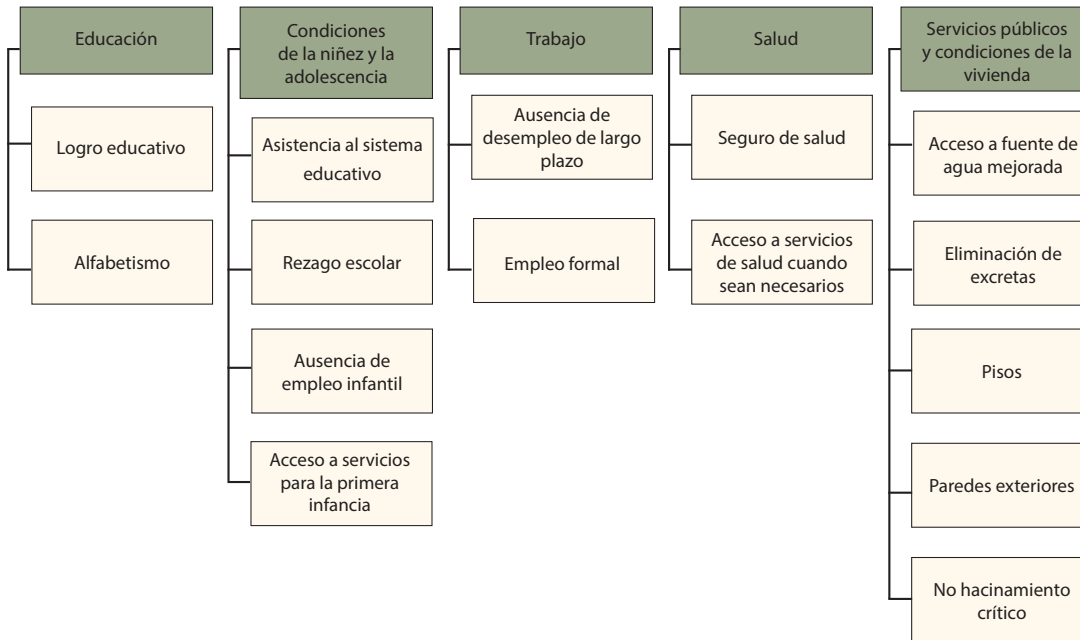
Educación

Logro educativo

Alfabetismo

Condiciones de la niñez y la adolescencia

Asistencia al sistema educativo

Rezago escolar

Ausencia de empleo infantil

Acceso a servicios para la primera infancia

Trabajo

Ausencia de desempleo de largo plazo

Empleo formal

Salud

Seguro de salud

Acceso a servicios de salud cuando sean necesarios

Servicios públicos y condiciones de la vivienda

Acceso a fuente de agua mejorada

Eliminación de excretas

Pisos

Paredes exteriores

No hacinamiento crítico